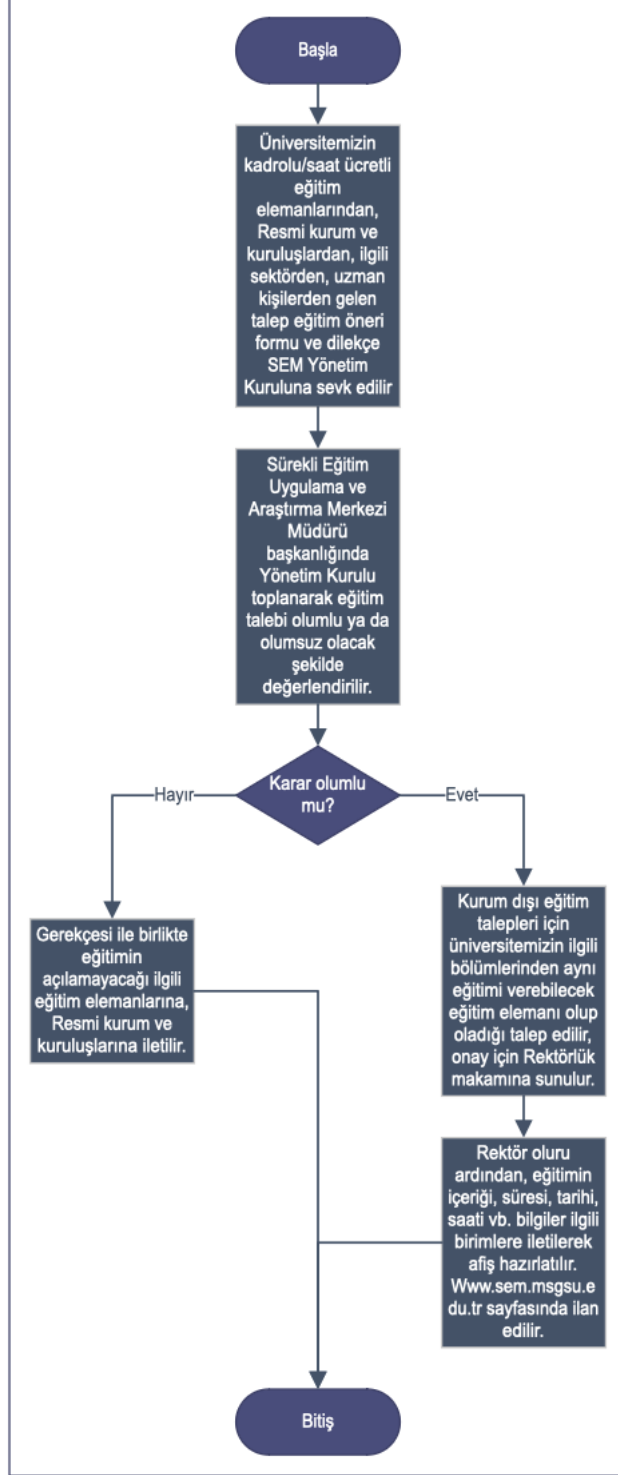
Başla

Üniversitemizin kadrolu/saat ücretli eğitim elemanlarından, Resmi kurum ve kuruluşlardan, ilgili sektörden, uzman kişilerden gelen talep eğitim öneri formu ve dilekçe SEM Yönetim Kuruluna sevk edilir

Sürekli Eğitim Uygulama ve Araştırma Merkezi Müdürü başkanlığında Yönetim Kurulu toplanarak eğitim talebi olumlu ya da olumsuz olacak şekilde değerlendirilir.

Karar olumlu mu?

Hayır

Evet

Gerekçesi ile birlikte eğitimin açılamayacağı ilgili eğitim elemanlarına, Resmi kurum ve kuruluşlarına iletilir.

Kurum dışı eğitim talepleri için üniversitemizin ilgili bölümlerinden aynı eğitimi verebilecek eğitim elemanı olup oladığı talep edilir, onay için Rektörlük makamına sunulur.

Rektör oluru ardından, eğitimin içeriği, süresi, tarihi, saati vb. bilgiler ilgili birimlere iletilerek afiş hazırlatılır. Www.sem.msgsu.edu.tr sayfasında ilan edilir.

Bitiş